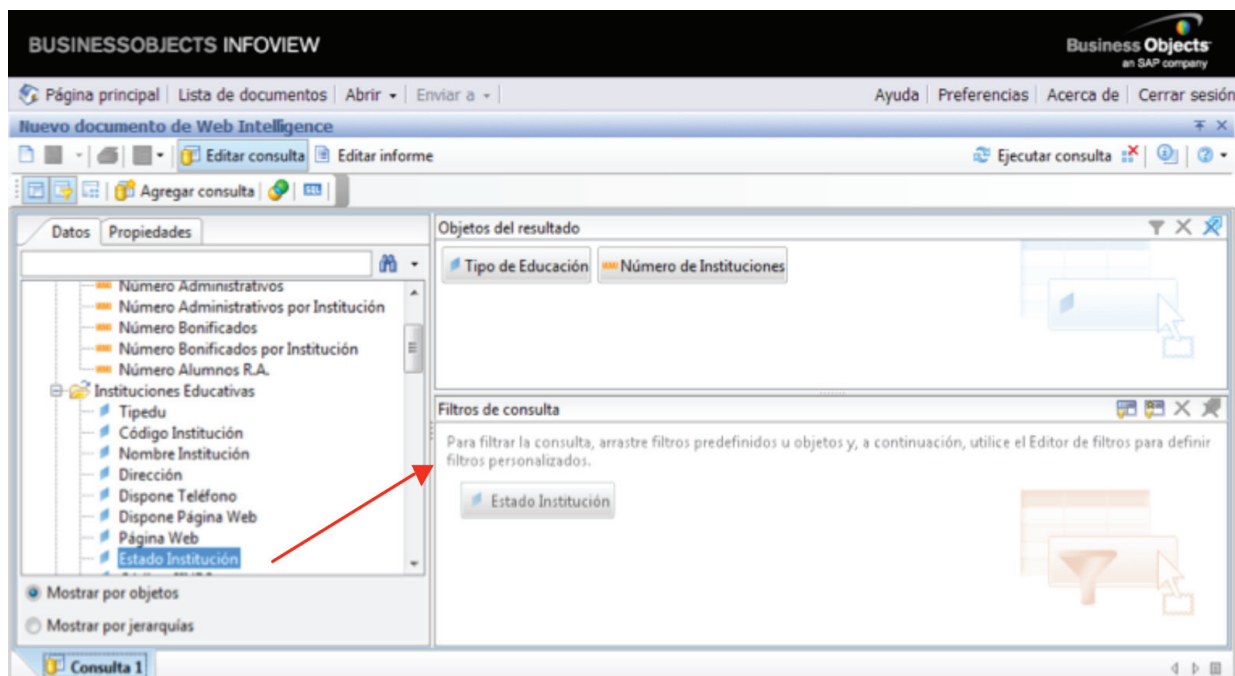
BUSINESSOBJECTS INFOVIEW

Business Objects
an SAP company

Página principal | Lista de documentos | Abrir ▾ | Enviar a ▾ |

Ayuda | Preferencias | Acerca de | Cerrar sesión

Nuevo documento de Web Intelligence

Editar consulta | Editar informe

Ejecutar consulta

Agregar consulta

Datos | Propiedades

Número Administrativos
Número Administrativos por Institución
Número Bonificados
Número Bonificados por Institución
Número Alumnos R.A.
Instituciones Educativas
Tipedu
Código Institución
Nombre Institución
Dirección
Dispone Teléfono
Dispone Página Web
Página Web
Estado Institución

Mostrar por objetos
Mostrar por jerarquías

Objetos del resultado

Tipo de Educación
Número de Instituciones

Filtros de consulta

Para filtrar la consulta, arrastre filtros predefinidos u objetos y, a continuación, utilice el Editor de filtros para definir filtros personalizados.

Estado Institución

Consulta 1